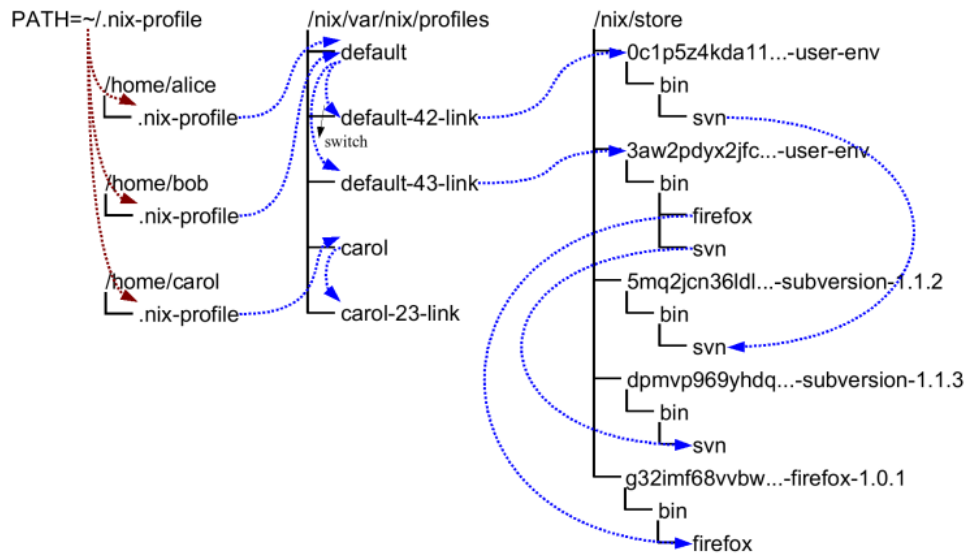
PATH=~/.nix-profile

/home/alice
.nix-profile

/home/bob
.nix-profile

/home/carol
.nix-profile

/nix/var/nix/profiles
default
default-42-link
switch
default-43-link
carol
carol-23-link

/nix/store
0c1p5z4kda11...-user-env
bin
svn
3aw2pdyx2jfc...-user-env
bin
firefox
svn
5mq2jcn36ldl...-subversion-1.1.2
bin
svn
dpmvp969yhdq...-subversion-1.1.3
bin
svn
g32imf68vvbw...-firefox-1.0.1
bin
firefox